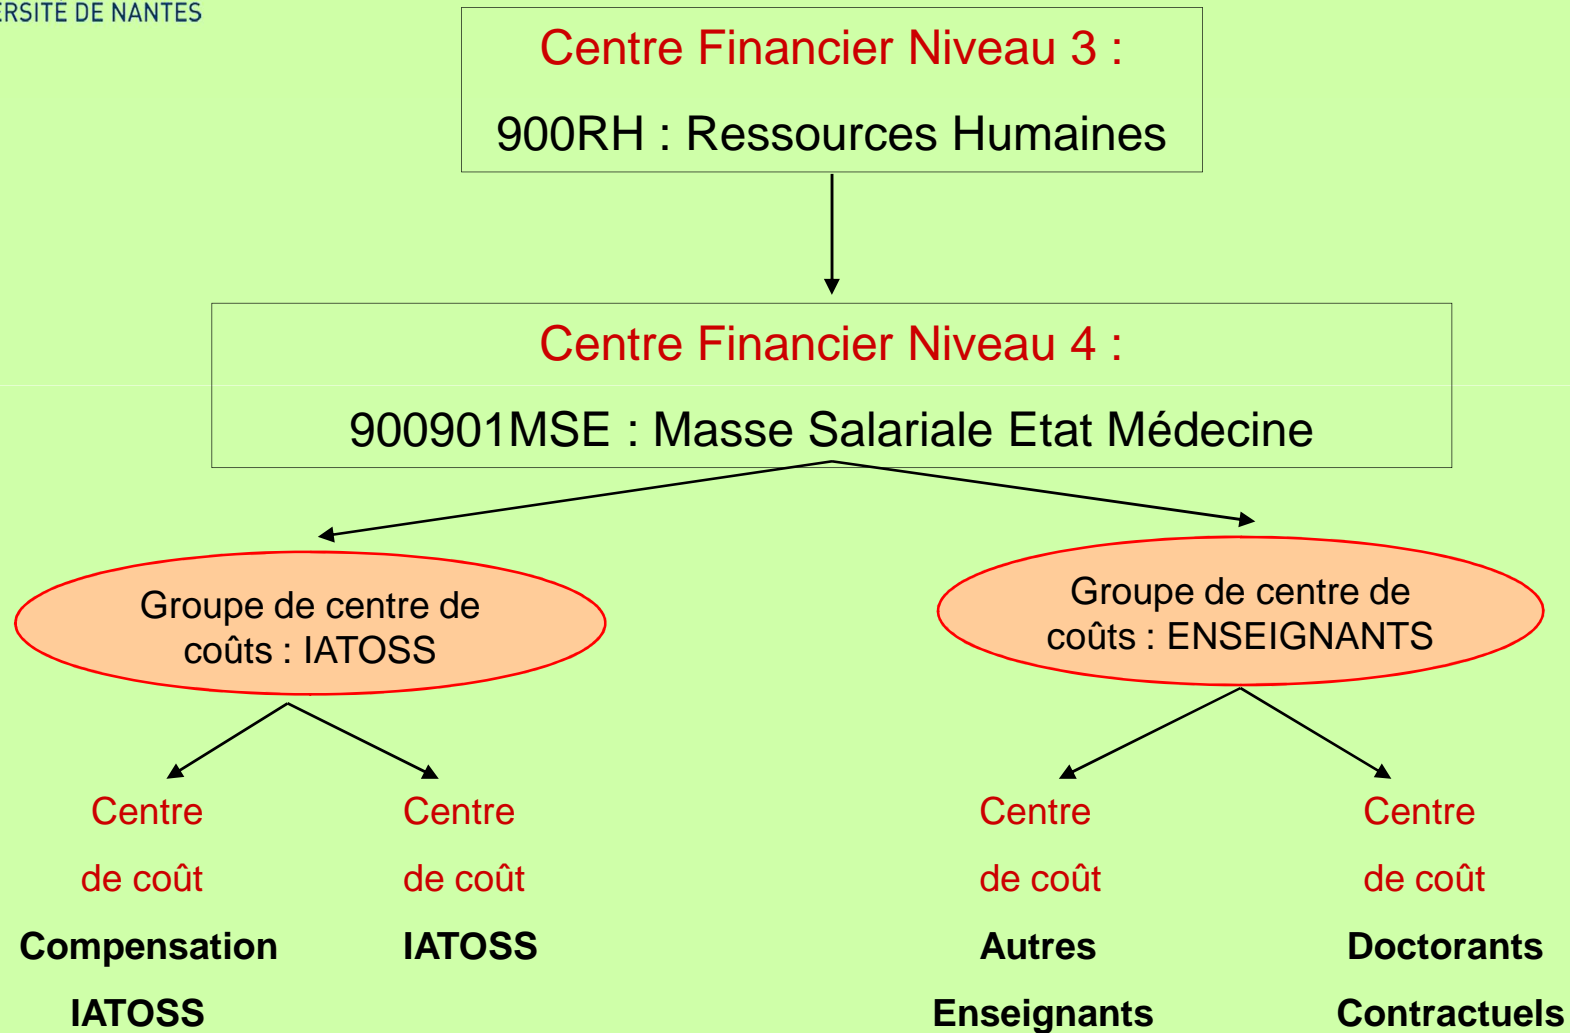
ERSITE DE NANTES

Centre Financier Niveau 3 :

900RH : Ressources Humaines

Centre Financier Niveau 4 :

900901MSE : Masse Salariale Etat Médecine

Groupe de centre de coûts : IATOSS

Groupe de centre de coûts : ENSEIGNANTS

Centre de coût **Compensation IATOSS**

Centre de coût **IATOSS**

Centre de coût **Autres Enseignants**

Centre de coût **Doctorants Contractuels**